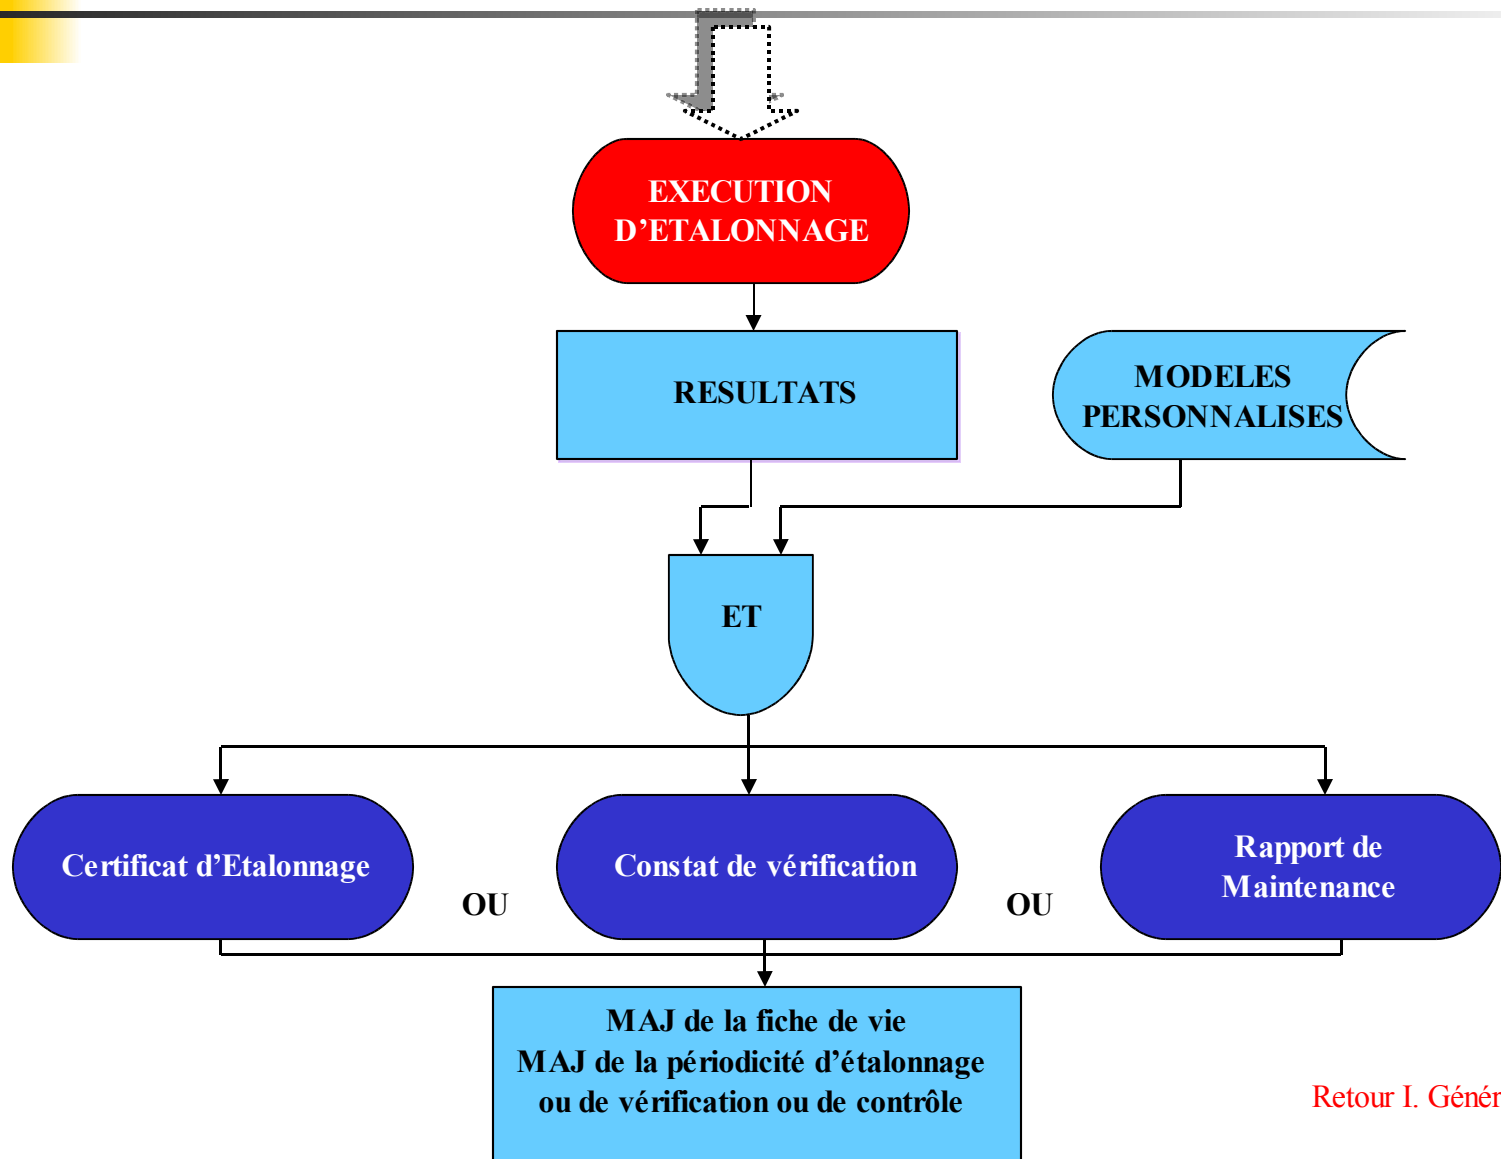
EXECUTION D'ETALONNAGE

RESULTATS

MODELES PERSONNALISES

ET

Certificat d'Etalonnage

OU

Constat de vérification

OU

Rapport de Maintenance

MAJ de la fiche de vie
MAJ de la périodicité d'étalonnage ou de vérification ou de contrôle

Retour I. Génér